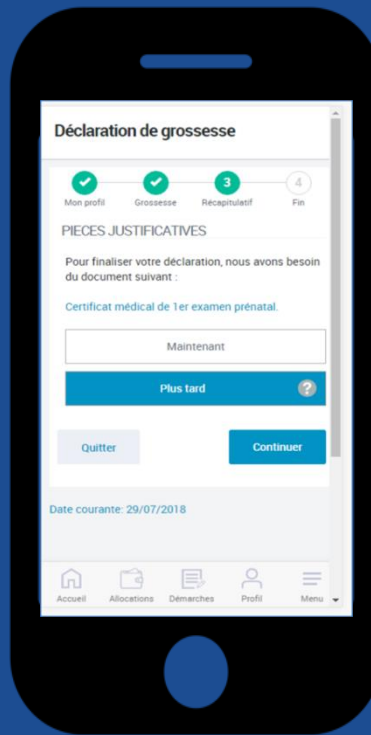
Déclaration de grossesse

Mon profil Grossesse 3 Récapitulatif 4 Fin

PIECES JUSTIFICATIVES

Pour finaliser votre déclaration, nous avons besoin du document suivant :

Certificat médical de 1er examen prénatal.

Maintenant

Plus tard ?

Quitter

Continuer

Date courante: 29/07/2018

Accueil Allocations Démarches Profil Menu